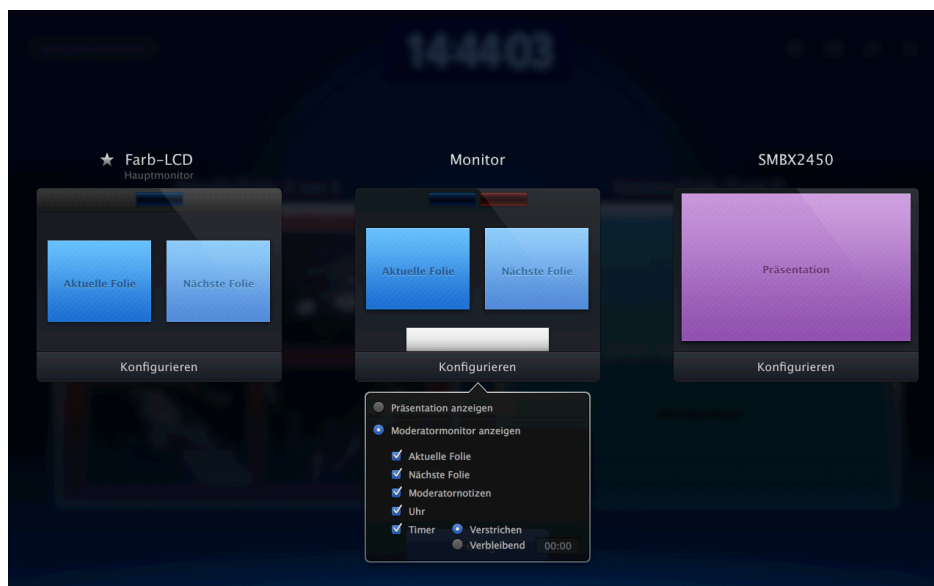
14:44:03

★ Farb-LCD
Hauptmonitor

Aktuelle Folie

Nächste Folie

Konfigurieren

Monitor

Aktuelle Folie

Nächste Folie

Konfigurieren

SMBX2450

Präsentation

Konfigurieren

Präsentation anzeigen

Moderatormonitor anzeigen

Aktuelle Folie

Nächste Folie

Moderatornotizen

Uhr

Timer

Verstrichen

Verbleibend

00:00